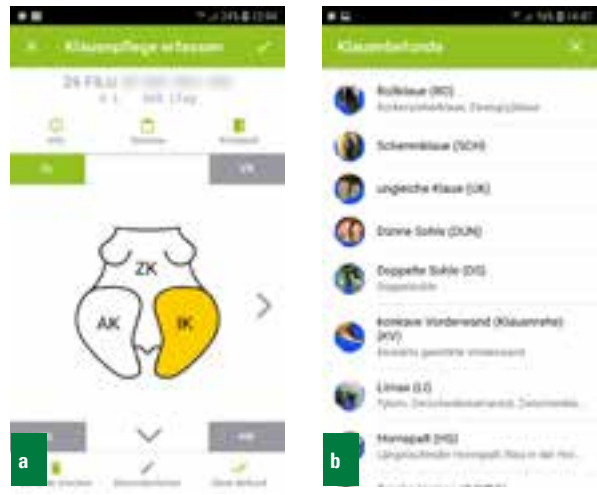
Klauenpflege erfassen

24 FILU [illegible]

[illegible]

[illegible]

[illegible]

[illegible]

HL

VR

ZK

AK

IK

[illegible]

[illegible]

a

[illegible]

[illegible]

Ohne Befund

Klauenbefunde

Rollklaue (RO)

Korkenzieherklaue, Zwangsklaue

Scherenklaue (SCH)

ungleiche Klaue (UK)

Dünne Sohle (DUN)

Doppelte Sohle (DS)

Doppelsohle

konkave Vorderwand (Klauenrehe) (KV)

Einstülpung der Vorderwand

Limax (LI)

Tylom, Zwischenklauenwulst, Zwischenklauen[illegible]

Hornspalt (HS)

Längsverlaufender Hornspalt, Riss in der Hor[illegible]

b